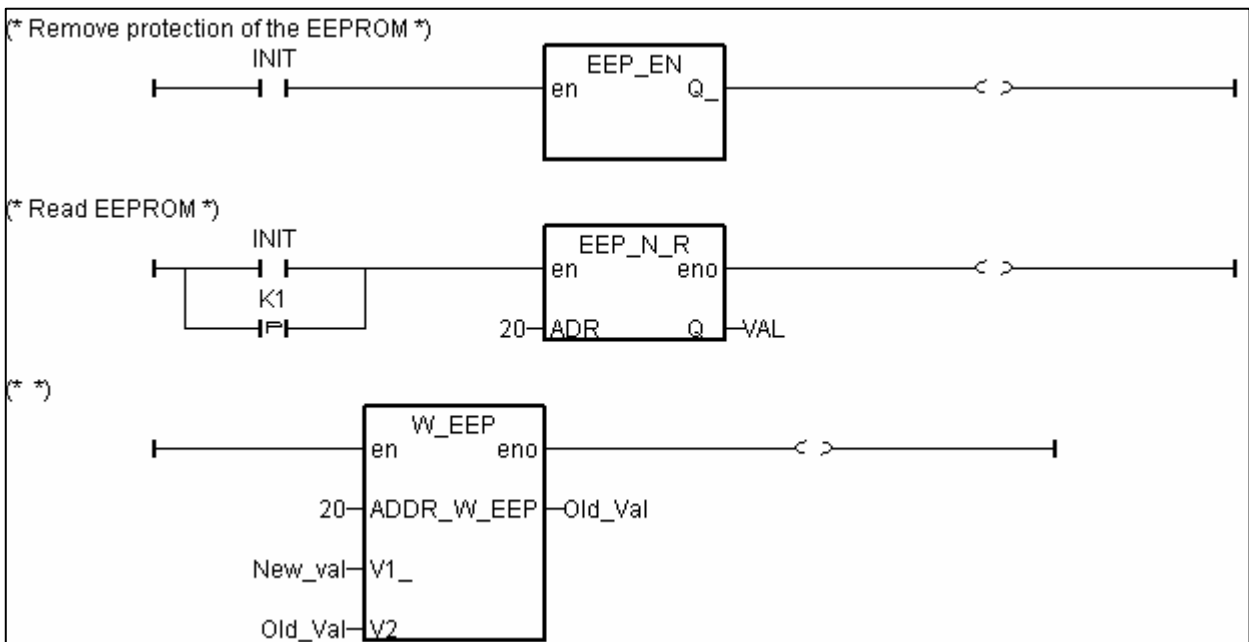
(* Remove protection of the EEPROM *)

INIT

EEP_EN
en Q_

( )

(* Read EEPROM *)

INIT

K1

P

EEP_N_R
en eno

20 ADR Q VAL

( )

(* *)

W_EEP
en eno

20 ADDR_W_EEP Old_Val

New_val V1_

Old_Val V2

( )